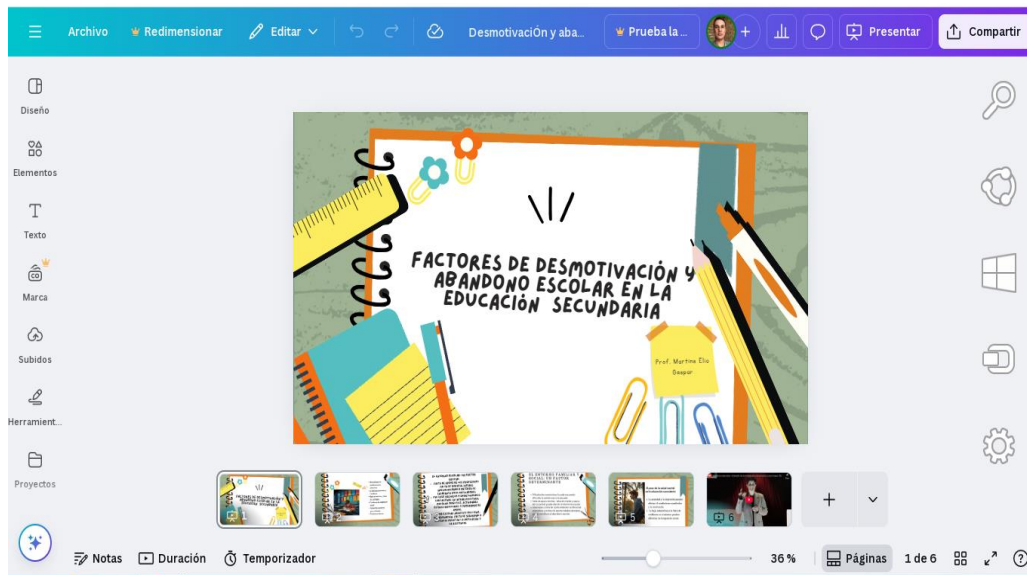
Archivo Redimensionar Editar Desmotivación y aba... Prueba la ... Presentar Compartir

Diseño
Elementos
Texto
Marca
Subidos
Herramient...
Proyectos

FACTORES DE DESMOTIVACIÓN Y ABANDONO ESCOLAR EN LA EDUCACIÓN SECUNDARIA

Prof. Martina Elu Gaspar

1 2 3 4 5 6

Notas Duración Temporizador 36 % Páginas 1 de 6